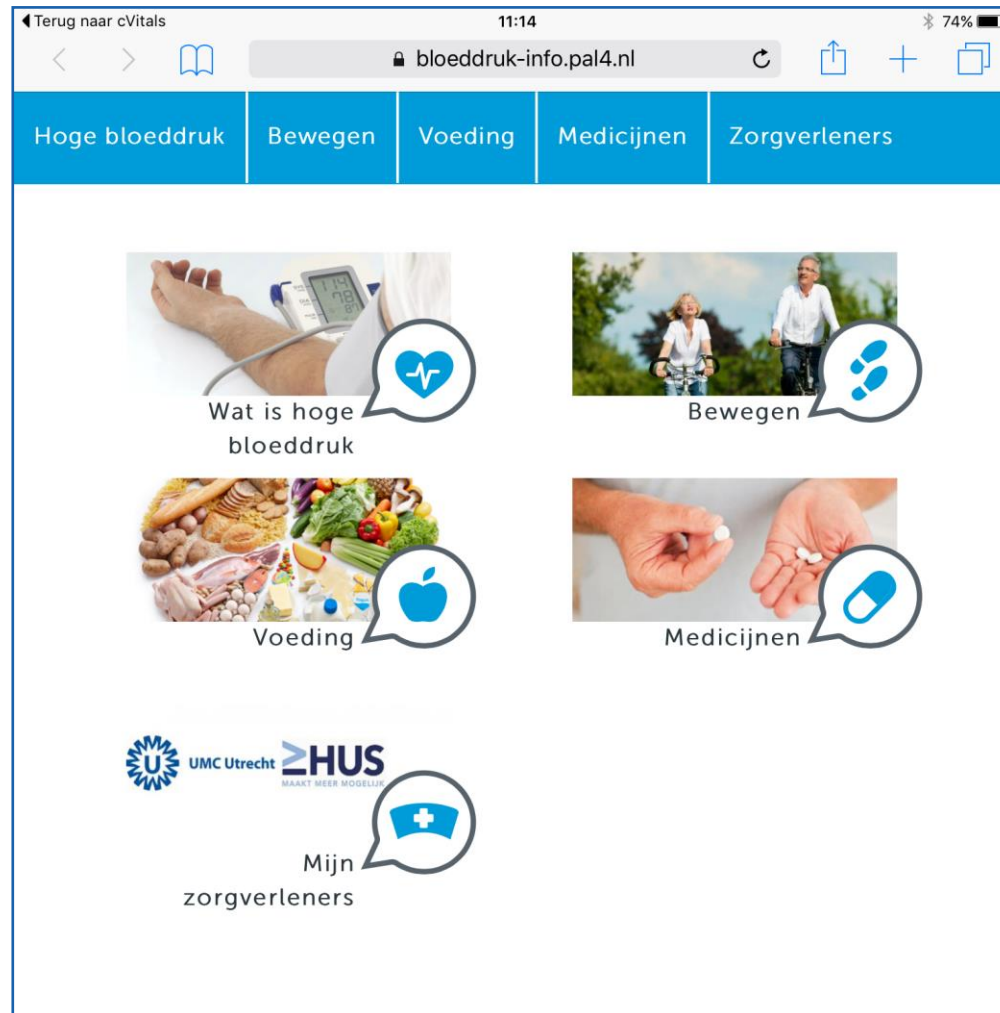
◀ Terug naar cVitals
11:14
74%
bloeddruk-info.pal4.nl

Hoge bloeddruk | Bewegen | Voeding | Medicijnen | Zorgverleners

114
78

Wat is hoge bloeddruk

Bewegen

Voeding

Medicijnen

UMC Utrecht
ZHUS
MAAKT MEER MOGELIJK

Mijn zorgverleners